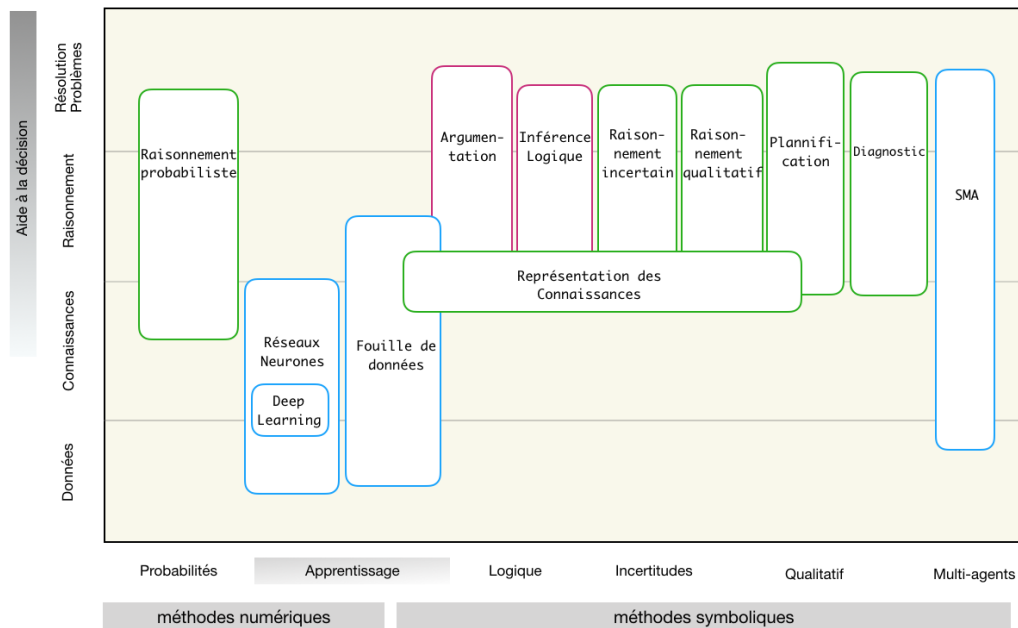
Aide à la décision

Résolution Problèmes

Raisonnement

Connaissances

Données

Raisonnement probabiliste

Réseaux Neurones

Deep Learning

Fouille de données

Argumentation

Inférence Logique

Raisonnement incertain

Raisonnement qualitatif

Planification

Diagnostic

SMA

Représentation des Connaissances

Probabilités

Apprentissage

Logique

Incertitudes

Qualitatif

Multi-agents

méthodes numériques

méthodes symboliques